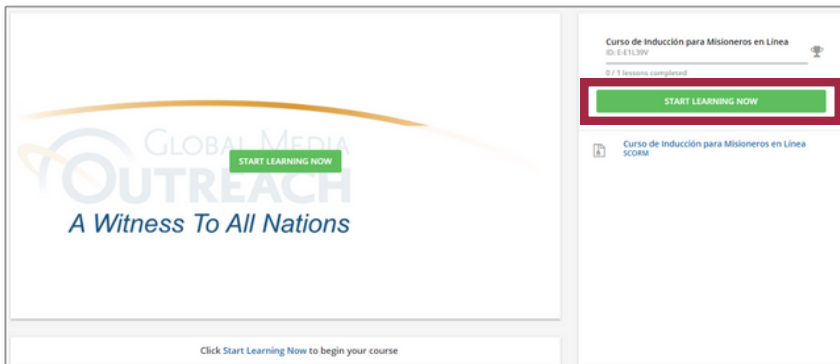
GLOBAL MEDIA
OUTREACH

START LEARNING NOW

A Witness To All Nations

Click Start Learning Now to begin your course

Curso de Inducción para Misioneros en Línea
ID: E-E1L39V

0 / 1 lessons completed

START LEARNING NOW

Curso de Inducción para Misioneros en Línea
SCORM